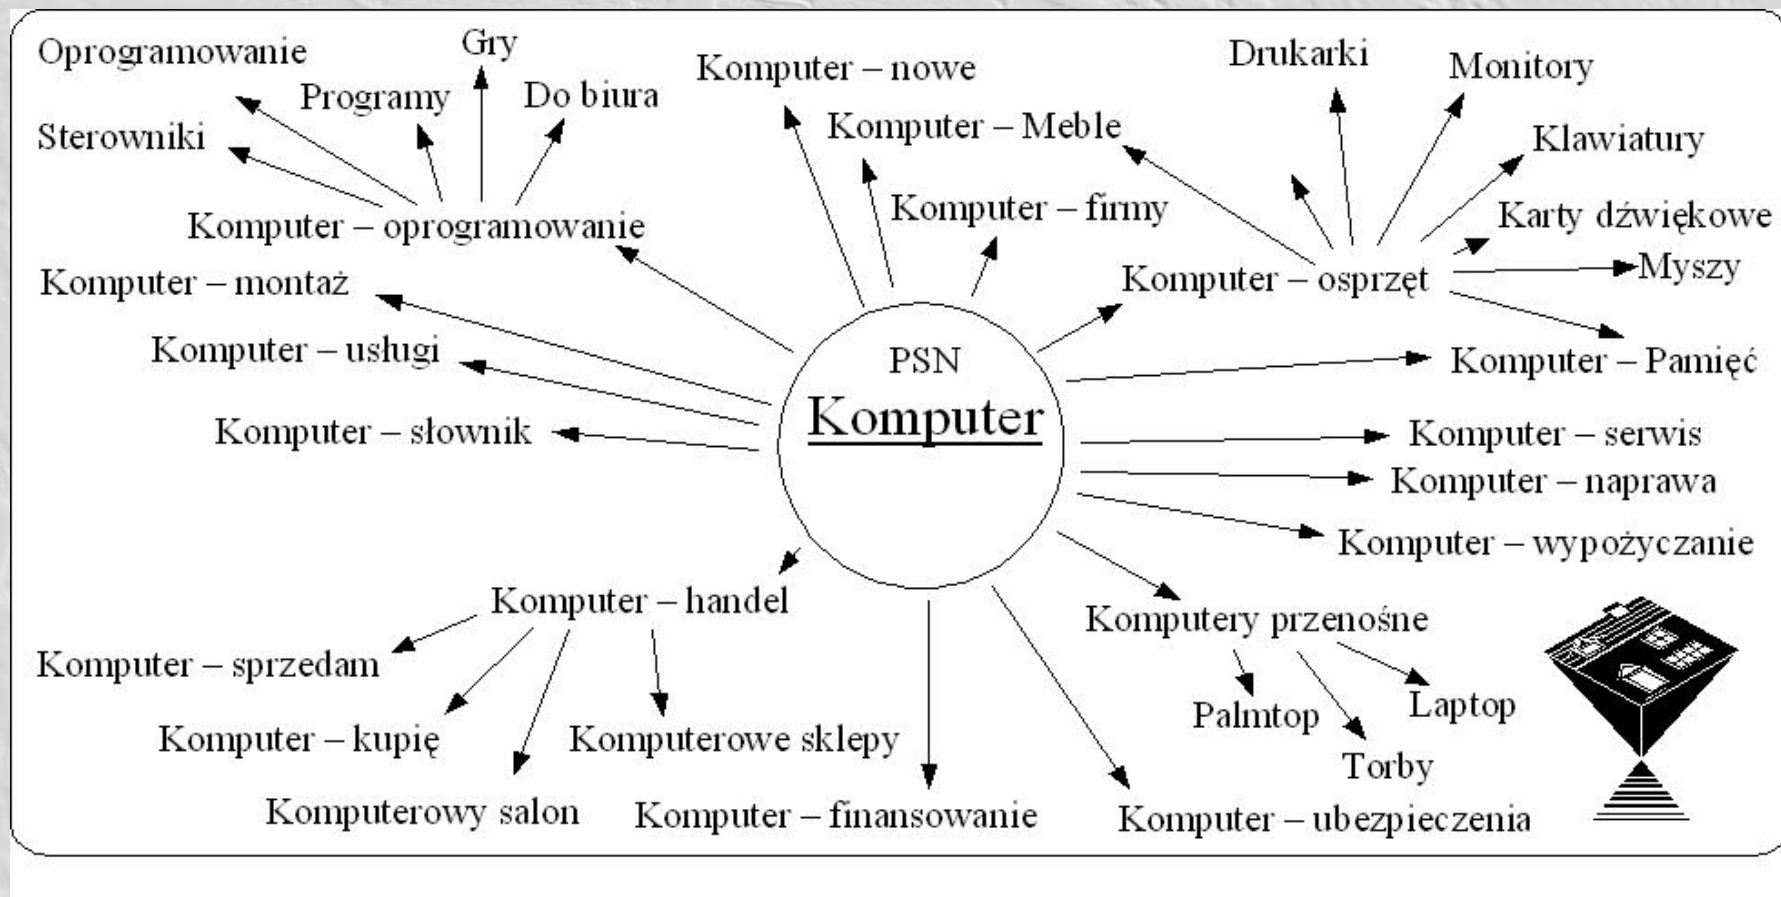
Oprogramowanie

Gry

Programy

Do biura

Sterowniki

Komputer – oprogramowanie

Komputer – nowe

Komputer – Meble

Komputer – firmy

Drukarki

Monitory

Klawiatury

Karty dźwiękowe

Komputer – osprzęt

Myszy

Komputer – montaż

Komputer – usługi

Komputer – słownik

PSN

Komputer

Komputer – Pamięć

Komputer – serwis

Komputer – naprawa

Komputer – wypożyczanie

Komputer – handel

Komputer – sprzedam

Komputer – kupię

Komputerowy salon

Komputerowe sklepy

Komputer – finansowanie

Komputery przenośne

Palmtop

Laptop

Torby

Komputer – ubezpieczenia